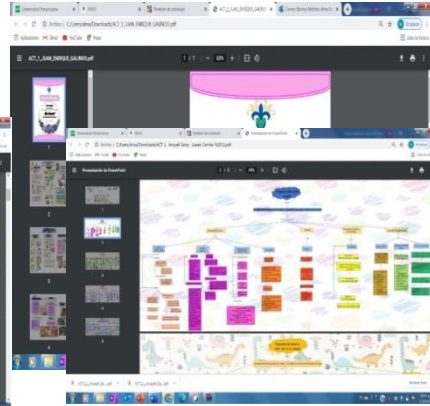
Universidad Veracruzana
Archivo | C:/Users/alma/Downloads/ACT_1_JUAN_ENRIQUE_GALINDO.pdf
Aplicaciones Gmail YouTube Maps
ACT_1_JUAN_ENRIQUE_GALINDO.pdf
1 / 1
63%
Universidad Veracruzana
Archivo | C:/Users/alma/Downloads/ACT 1 Anouk Sarai Lopez Cortes %20(1).pdf
Aplicaciones Gmail YouTube Maps
Presentación de PowerPoint
1
2
3
4
5
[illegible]
ACT_1_Anouk_Sa....pdf
ACT_1_Anouk_Sa....pdf
Mostrar todo